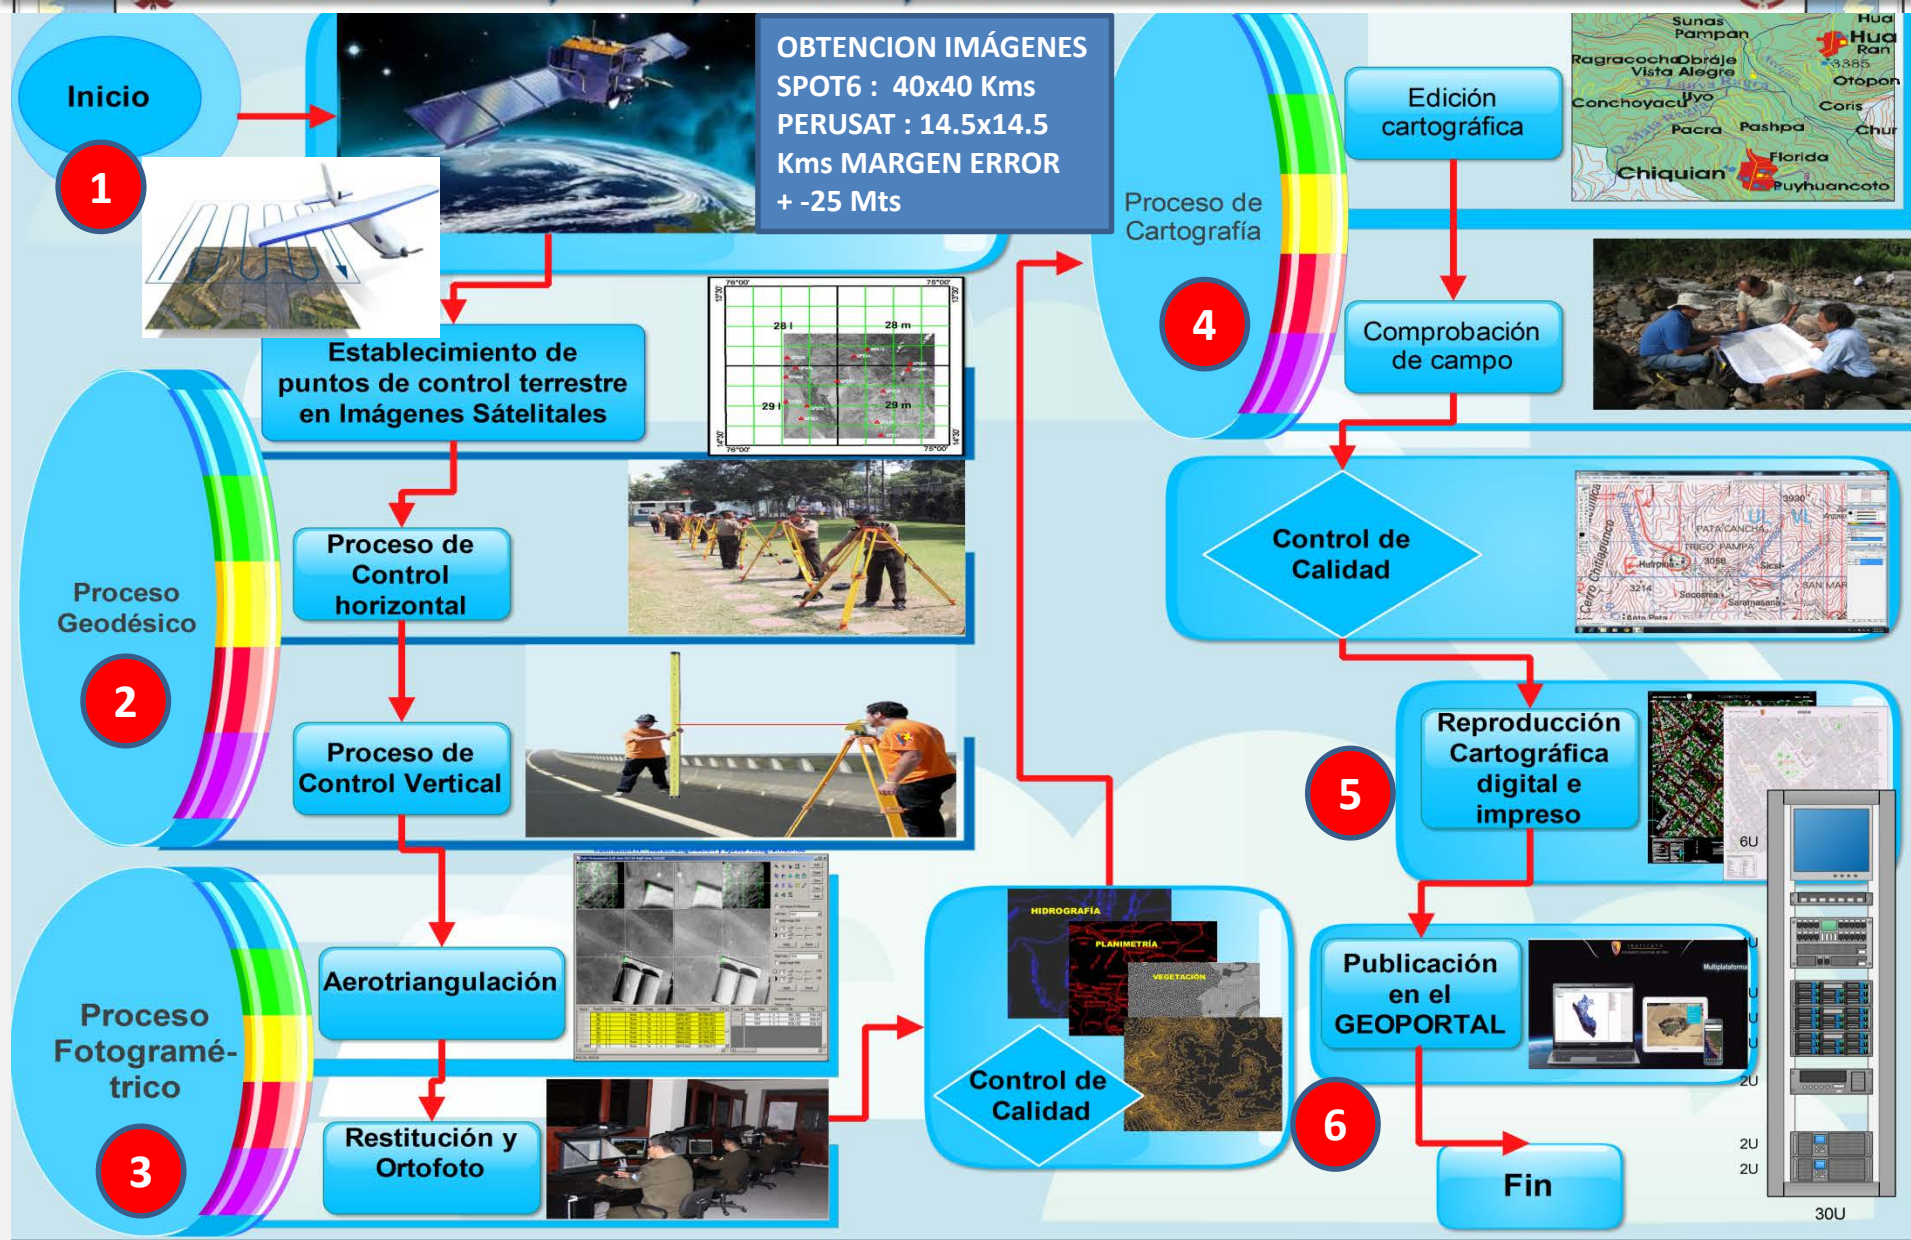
Inicio

1

OBTENCION IMÁGENES
SPOT6 : 40x40 Kms
PERUSAT : 14.5x14.5
Kms MARGEN ERROR
+ -25 Mts

Establecimiento de puntos de control terrestre en Imágenes Sátelitales

Proceso Geodésico

2

Proceso de Control horizontal

Proceso de Control Vertical

Proceso Fotogramé-trico

3

Aerotriangulación

Restitución y Ortofoto

Proceso de Cartografía

4

Edición cartográfica

Sunas
Pampan
Ragracocha
Obraje
Vista Alegre
Conchoyacu
Pacra
Pashpa
Chiquian
Florida
Puyhuancoto
Otopon
Coris
Chur
Hua
Ran
3385

Comprobación de campo

Control de Calidad

Reproducción Cartográfica digital e impreso

5

HIDROGRAFÍA
PLANIMETRÍA
VEGETACIÓN

Control de Calidad

6

Publicación en el GEOPORTAL

Fin

6U
2U
2U
2U
30U